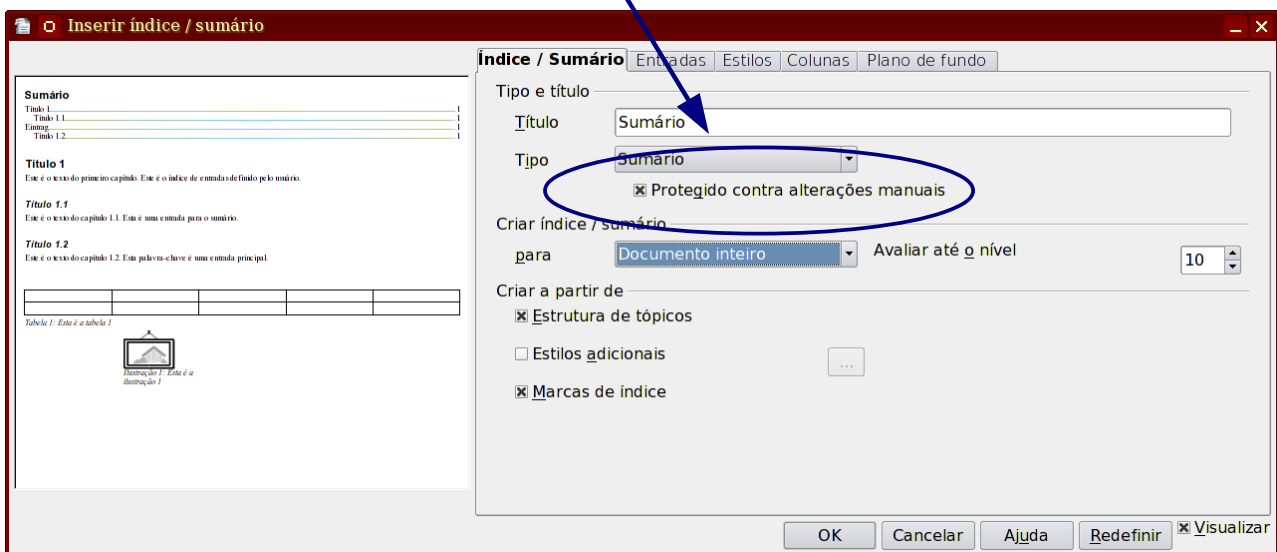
Inserir índice / sumário

Sumário
Título 1 1
Título 1.1 1
Eintrag 1
Título 1.2 1

Título 1
Este é o texto do primeiro capítulo. Este é o índice de entradas definido pelo usuário.

Título 1.1
Este é o texto do capítulo 1.1. Esta é uma entrada para o sumário.

Título 1.2
Este é o texto do capítulo 1.2. Esta palavra-chave é uma entrada principal.

| | | | | |
|---|---|---|---|---|
| | | | | |

Tabela 1: Esta é a tabela 1

Ilustração 1: Esta é a ilustração 1

Índice / Sumário | Entradas | Estilos | Colunas | Plano de fundo

Tipo e título
Título Sumário
Tipo Sumário
Protegido contra alterações manuais

Criar índice / sumário
para Documento inteiro Avaliar até o nível 10

Criar a partir de
Estrutura de tópicos
Estilos adicionais ...
Marcas de índice

OK Cancelar Ajuda Redefinir Visualizar